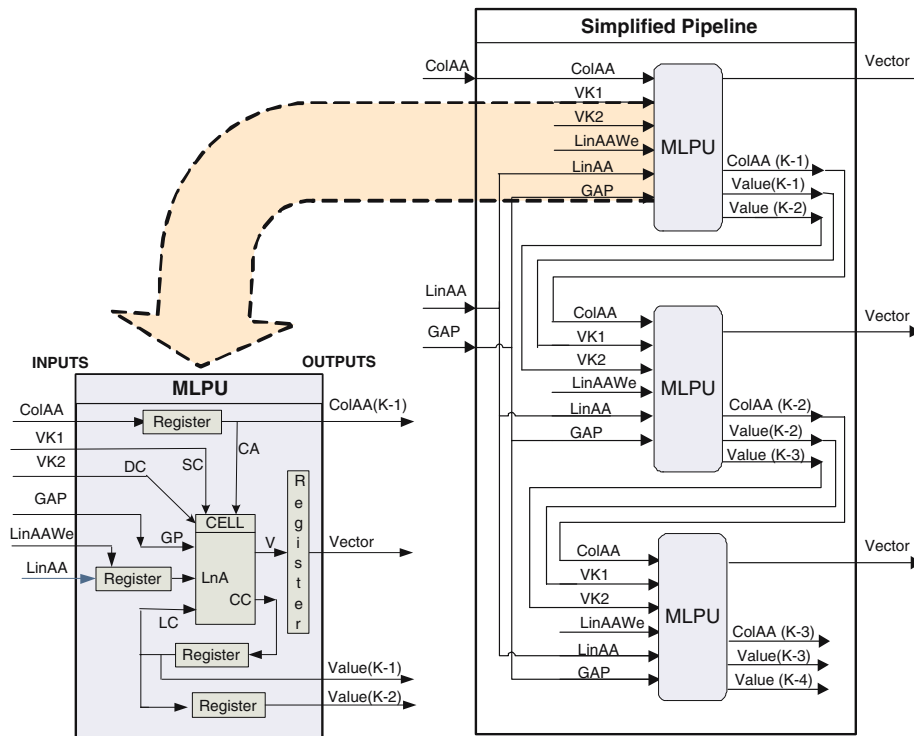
Simplified Pipeline

ColAA
ColAA
Vector
VK1
VK2
LinAAWe
MLPU
LinAA
ColAA (K-1)
GAP
Value(K-1)
Value (K-2)

LinAA
GAP

ColAA
Vector
VK1
VK2
LinAAWe
MLPU
LinAA
ColAA (K-2)
GAP
Value(K-2)
Value (K-3)

ColAA
Vector
VK1
VK2
MLPU
LinAAWe
ColAA (K-3)
LinAA
Value(K-3)
GAP
Value (K-4)

INPUTS
OUTPUTS
MLPU
ColAA
Register
ColAA(K-1)
VK1
CA
VK2
SC
DC
R
e
g
i
s
t
e
r
GAP
CELL
LinAAWe
GP
V
Vector
LinAA
Register
LnA
CC
LC
Register
Value(K-1)
Value(K-2)
Register